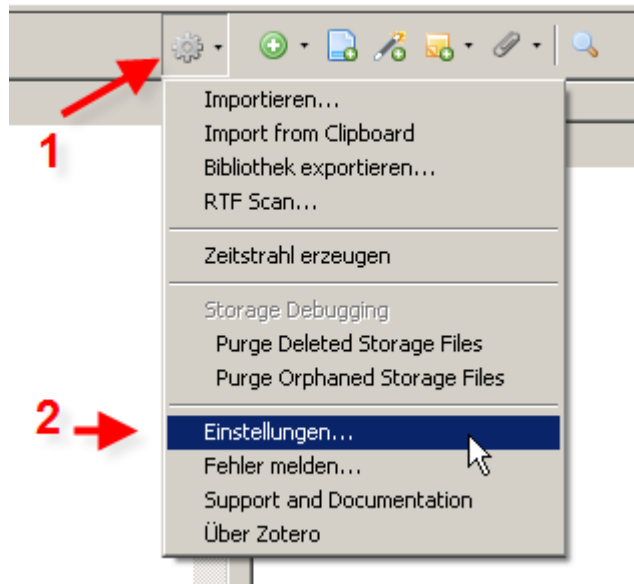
1

Importieren...
Import from Clipboard
Bibliothek exportieren...
RTF Scan...

Zeitstrahl erzeugen

Storage Debugging
Purge Deleted Storage Files
Purge Orphaned Storage Files

2

Einstellungen...
Fehler melden...
Support and Documentation
Über Zotero